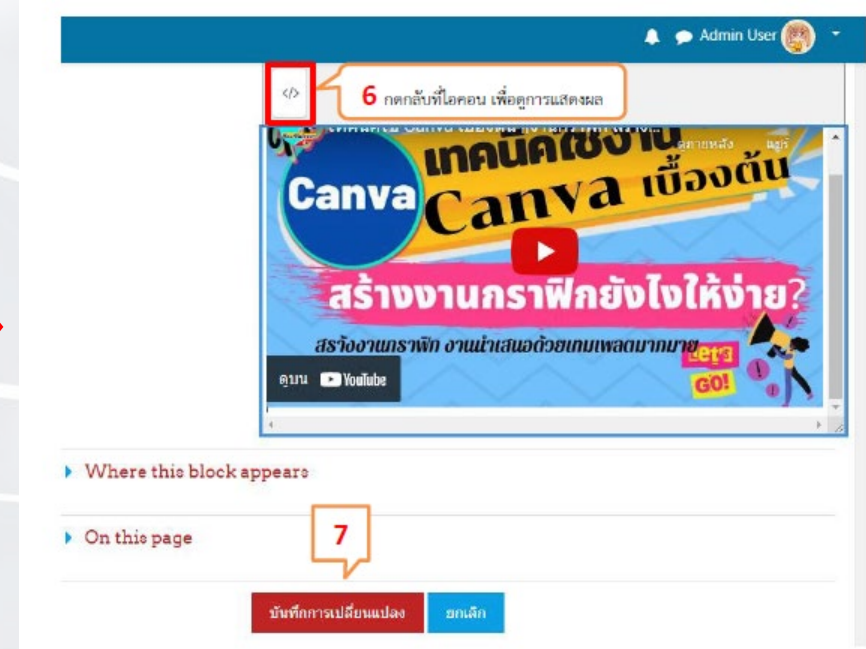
Admin User

</>

6 กดกลับที่ไอคอน เพื่อดูการแสดงผล

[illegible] ดูภายหลัง แชร์

Canva เทคนิคใช้งาน Canva เบื้องต้น

สร้างงานกราฟิกยังไงให้ง่าย?

สร้างงานกราฟิก งานนำเสนอด้วยเทมเพลตมากมาย

Let's GO!

ดูบน YouTube

Where this block appears

On this page

7

บันทึกการเปลี่ยนแปลง

ยกเลิก